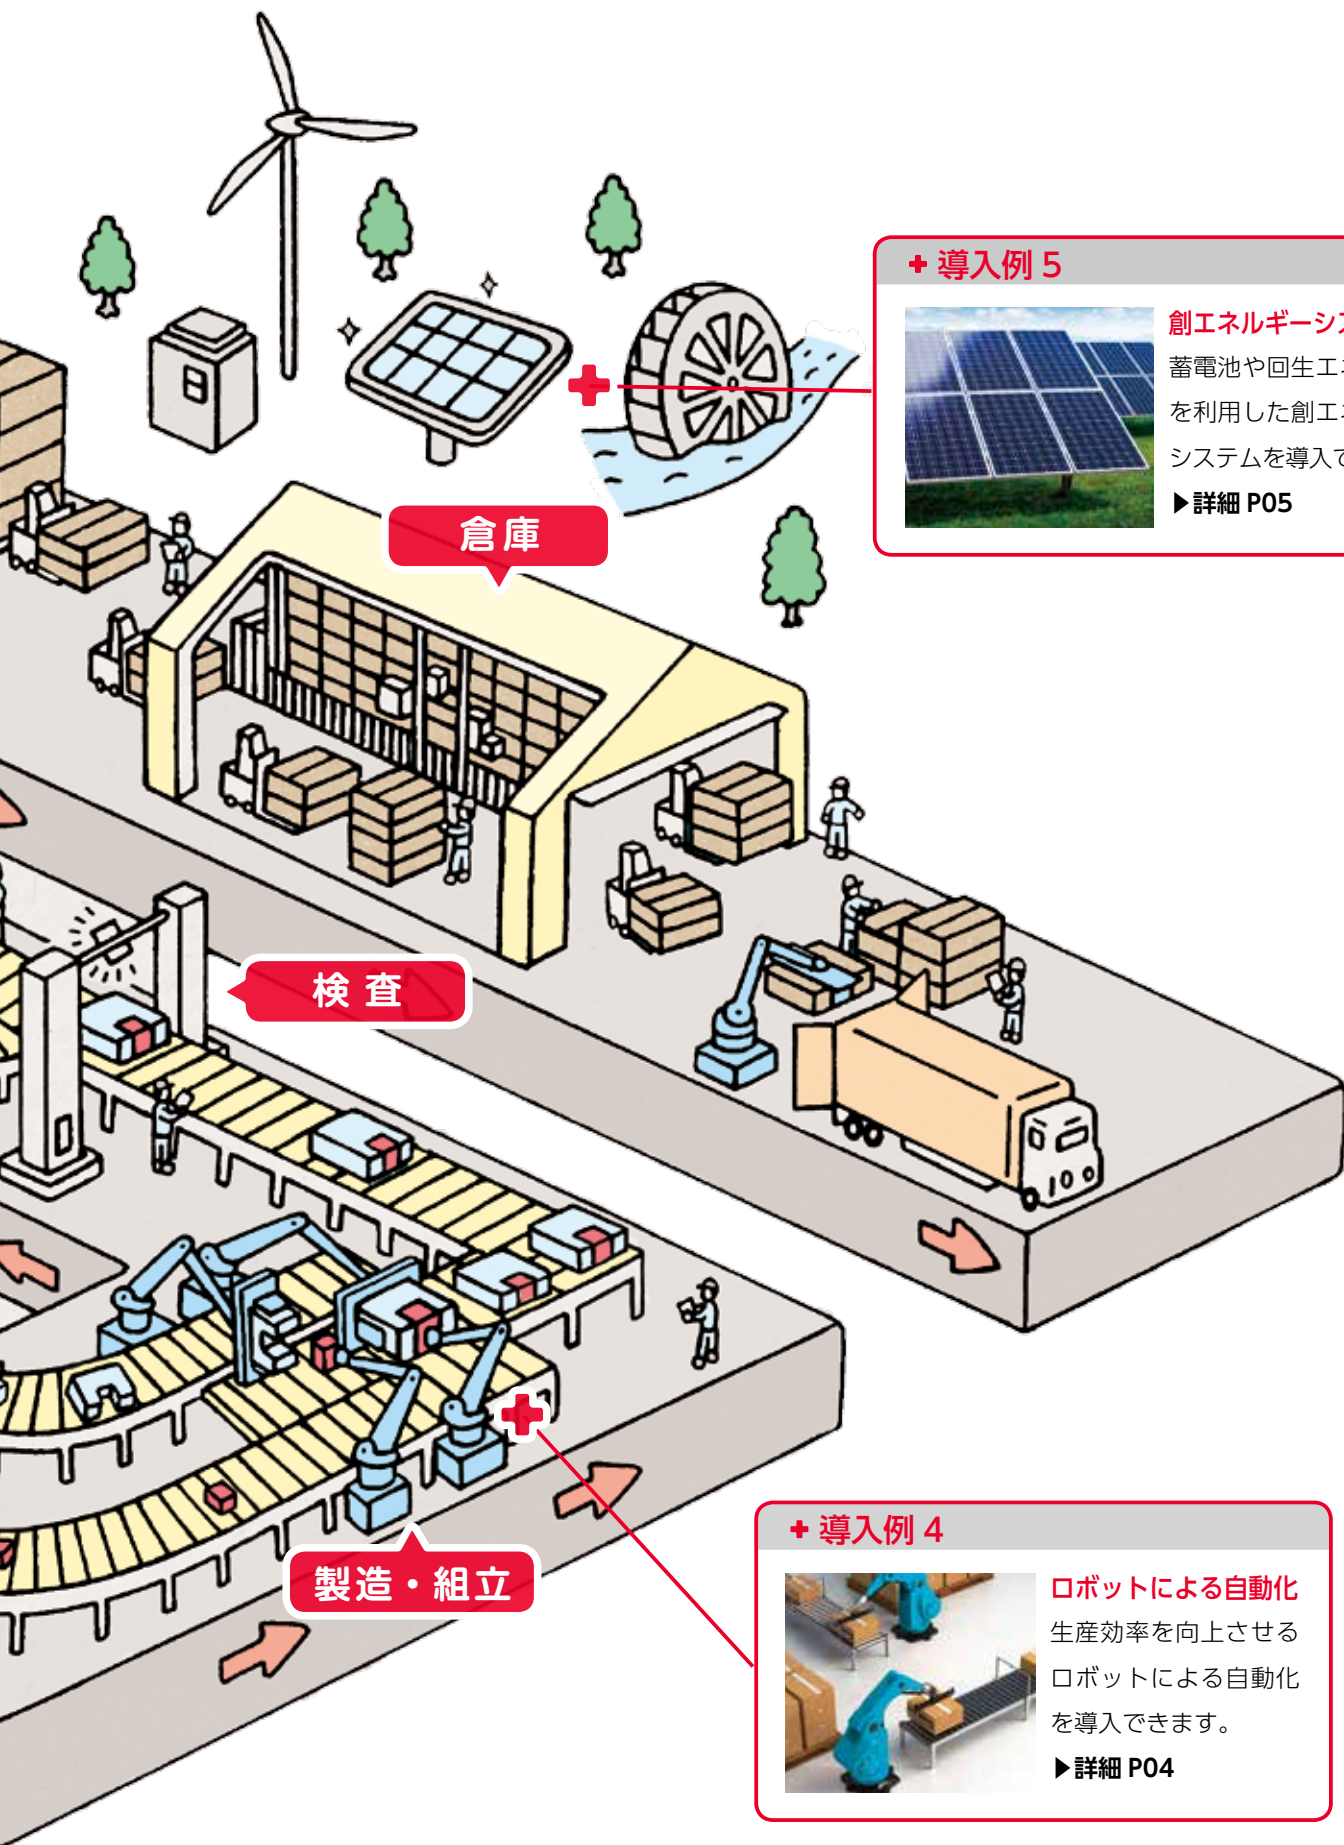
✚ 導入例 5

創エネルギーシ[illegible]
蓄電池や回生エ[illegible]
を利用した創エ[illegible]
システムを導入で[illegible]
▶詳細 P05

倉庫

検査

製造・組立

✚ 導入例 4

ロボットによる自動化
生産効率を向上させる
ロボットによる自動化
を導入できます。
▶詳細 P04